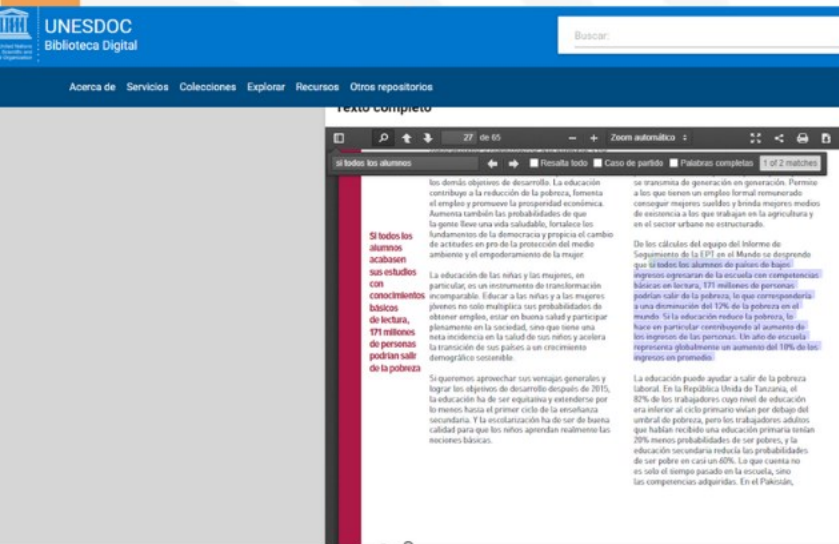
United Nations Educational, Scientific and Cultural Organization

UNESDOC
Biblioteca Digital

Buscar

Acerca de Servicios Colecciones Explorar Recursos Otros repositorios

Texto completo

27 de 65 Zoom automático

si todos los alumnos Resalta todo Caso de partido Palabras completas 1 of 2 matches

los demás objetivos de desarrollo. La educación contribuye a la reducción de la pobreza, fomenta el empleo y promueve la prosperidad económica. Aumenta también las probabilidades de que la gente lleve una vida saludable, fortalece los fundamentos de la democracia y propicia el cambio de actitudes en pro de la protección del medio ambiente y el empoderamiento de la mujer.

Si todos los alumnos acabasen sus estudios con conocimientos básicos de lectura, 171 millones de personas podrían salir de la pobreza

La educación de las niñas y las mujeres, en particular, es un instrumento de transformación incomparable. Educar a las niñas y a las mujeres jóvenes no solo multiplica sus probabilidades de obtener empleo, estar en buena salud y participar plenamente en la sociedad, sino que tiene una neta incidencia en la salud de sus niños y acelera la transición de sus países a un crecimiento demográfico sostenible.

Si queremos aprovechar sus ventajas generales y lograr los objetivos de desarrollo después de 2015, la educación ha de ser equitativa y extenderse por lo menos hasta el primer ciclo de la enseñanza secundaria. Y la escolarización ha de ser de buena calidad para que los niños aprendan realmente las nociones básicas.

se transmita de generación en generación. Permite a los que tienen un empleo formal remunerado conseguir mejores sueldos y brinda mejores medios de existencia a los que trabajan en la agricultura y en el sector urbano no estructurado.

De los cálculos del equipo del Informe de Seguimiento de la EPT en el Mundo se desprende que si todos los alumnos de países de bajos ingresos egresaran de la escuela con competencias básicas en lectura, 171 millones de personas podrían salir de la pobreza, lo que correspondería a una disminución del 12% de la pobreza en el mundo. Si la educación reduce la pobreza, lo hace en particular contribuyendo al aumento de los ingresos de las personas. Un año de escuela representa globalmente un aumento del 10% de los ingresos en promedio.

La educación puede ayudar a salir de la pobreza laboral. En la República Unida de Tanzania, el 82% de los trabajadores cuyo nivel de educación era inferior al ciclo primario vivían por debajo del umbral de pobreza, pero los trabajadores adultos que habían recibido una educación primaria tenían 20% menos probabilidades de ser pobres, y la educación secundaria reducía las probabilidades de ser pobre en casi un 60%. Lo que cuenta no es solo el tiempo pasado en la escuela, sino las competencias adquiridas. En el Pakistán,